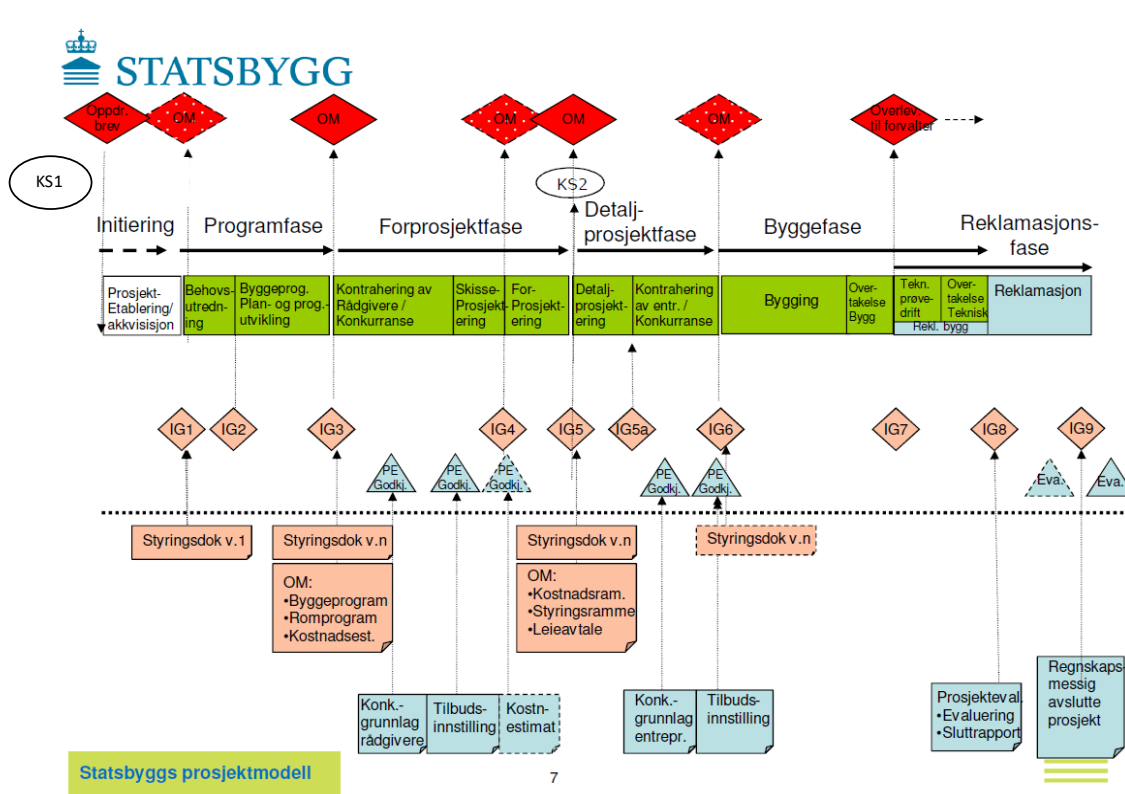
STATSBYGG

Oppdr. brev
OM
OM
OM
OM
OM
Overlev. til forvalter

KS1
KS2

Initiering
Programfase
Forprosjektfase
Detalj-prosjektfase
Byggefase
Reklamasjons-fase

Prosjekt-Etablering/akkvisisjon
Behovs-utredning
Byggeprog. Plan- og prog.-utvikling
Kontrahering av Rådgivere / Konkurranse
Skisse-Prosjektering
For-Prosjektering
Detalj-prosjektering
Kontrahering av entr. / Konkurranse
Bygging
Overtakelse Bygg
Tekn. prøvedrift
Overtakelse Teknisk
Rekl. bygg
Reklamasjon

IG1
IG2
IG3
IG4
IG5
IG5a
IG6
IG7
IG8
IG9

PE Godkj.
PE Godkj.
PE Godkj.
PE Godkj.
PE Godkj.
Eva.
Eva.

Styringsdok v.1
Styringsdok v.n
Styringsdok v.n
Styringsdok v.n

OM:
•Byggeprogram
•Romprogram
•Kostnadsest.

OM:
•Kostnadsram.
•Styringsramme
•Leieavtale

Konk.-grunnlag rådgivere
Tilbuds-innstilling
Kostn-estimat
Konk.-grunnlag entrepr.
Tilbuds-innstilling
Prosjekteval.
•Evaluering
•Sluttrapport
Regnskaps-messig avslutte prosjekt

Statsbyggs prosjektmodell

7